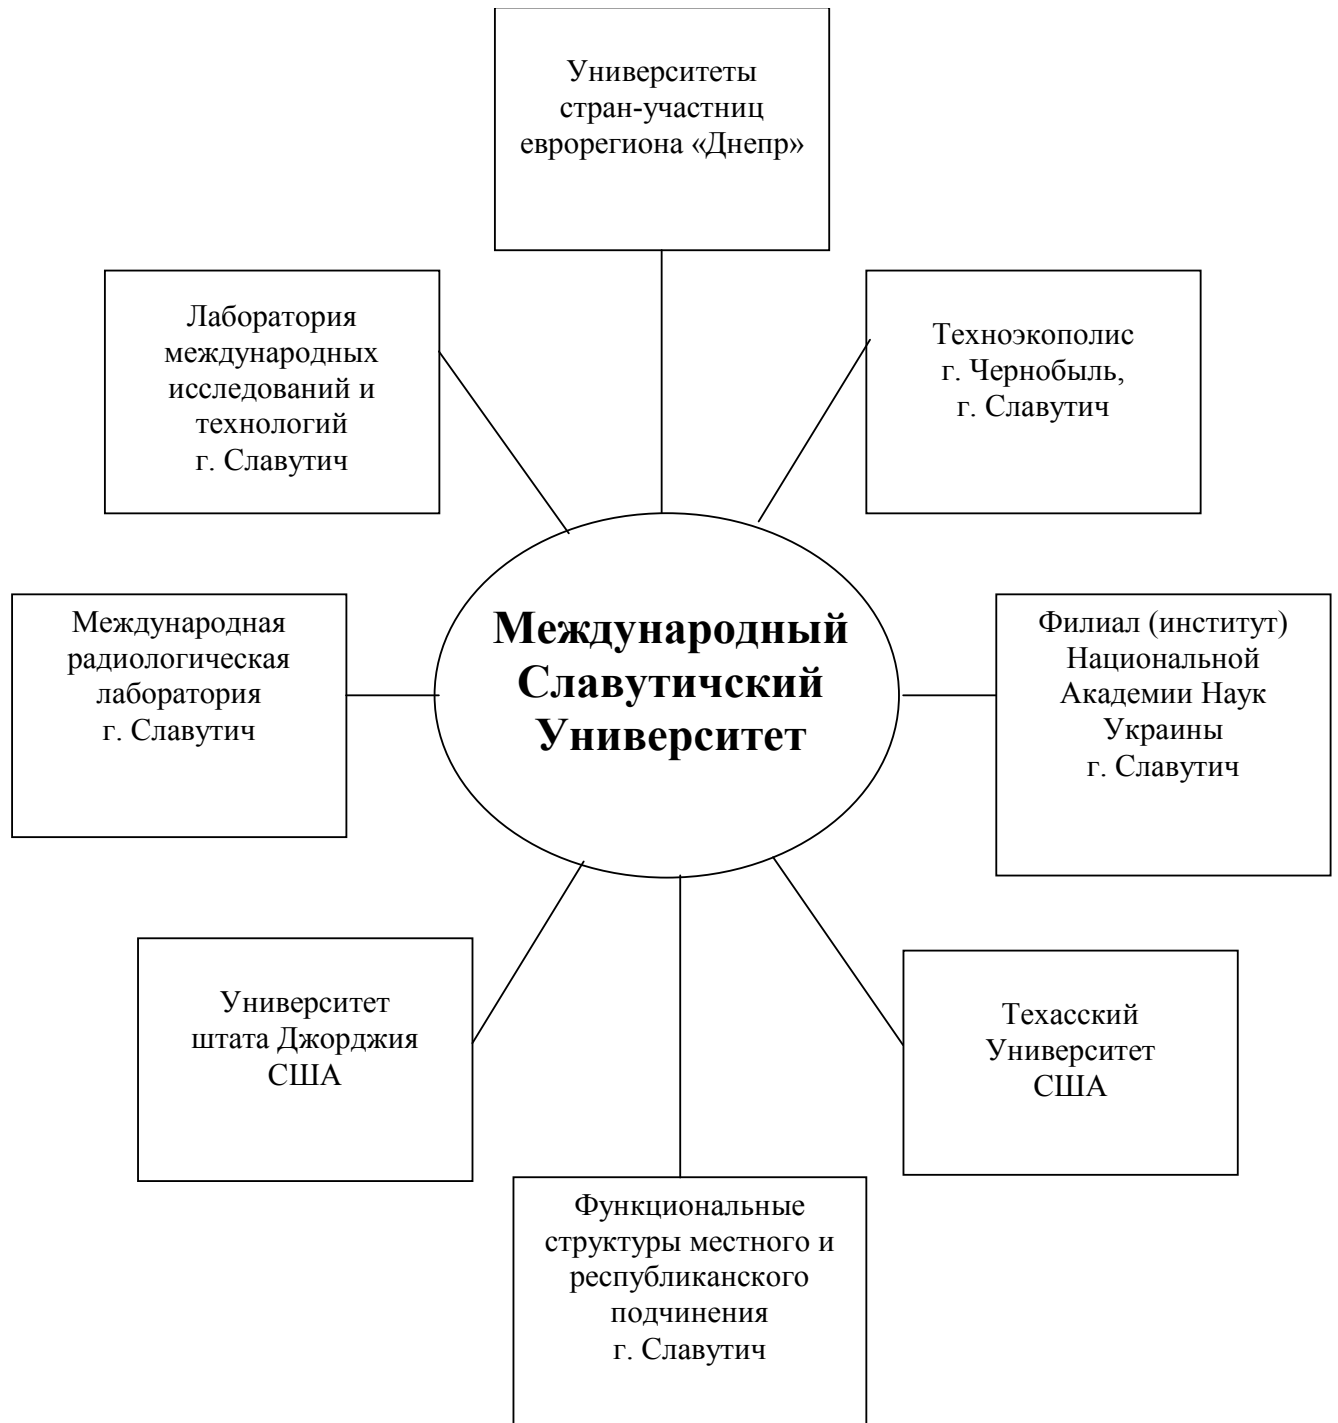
Университеты стран-участниц еврорегиона «Днепр»

Лаборатория международных исследований и технологий г. Славутич

Техноэкополис г. Чернобыль, г. Славутич

Международная радиологическая лаборатория г. Славутич

Международный Славутичский Университет

Филиал (институт) Национальной Академии Наук Украины г. Славутич

Университет штата Джорджия США

Техасский Университет США

Функциональные структуры местного и республиканского подчинения г. Славутич